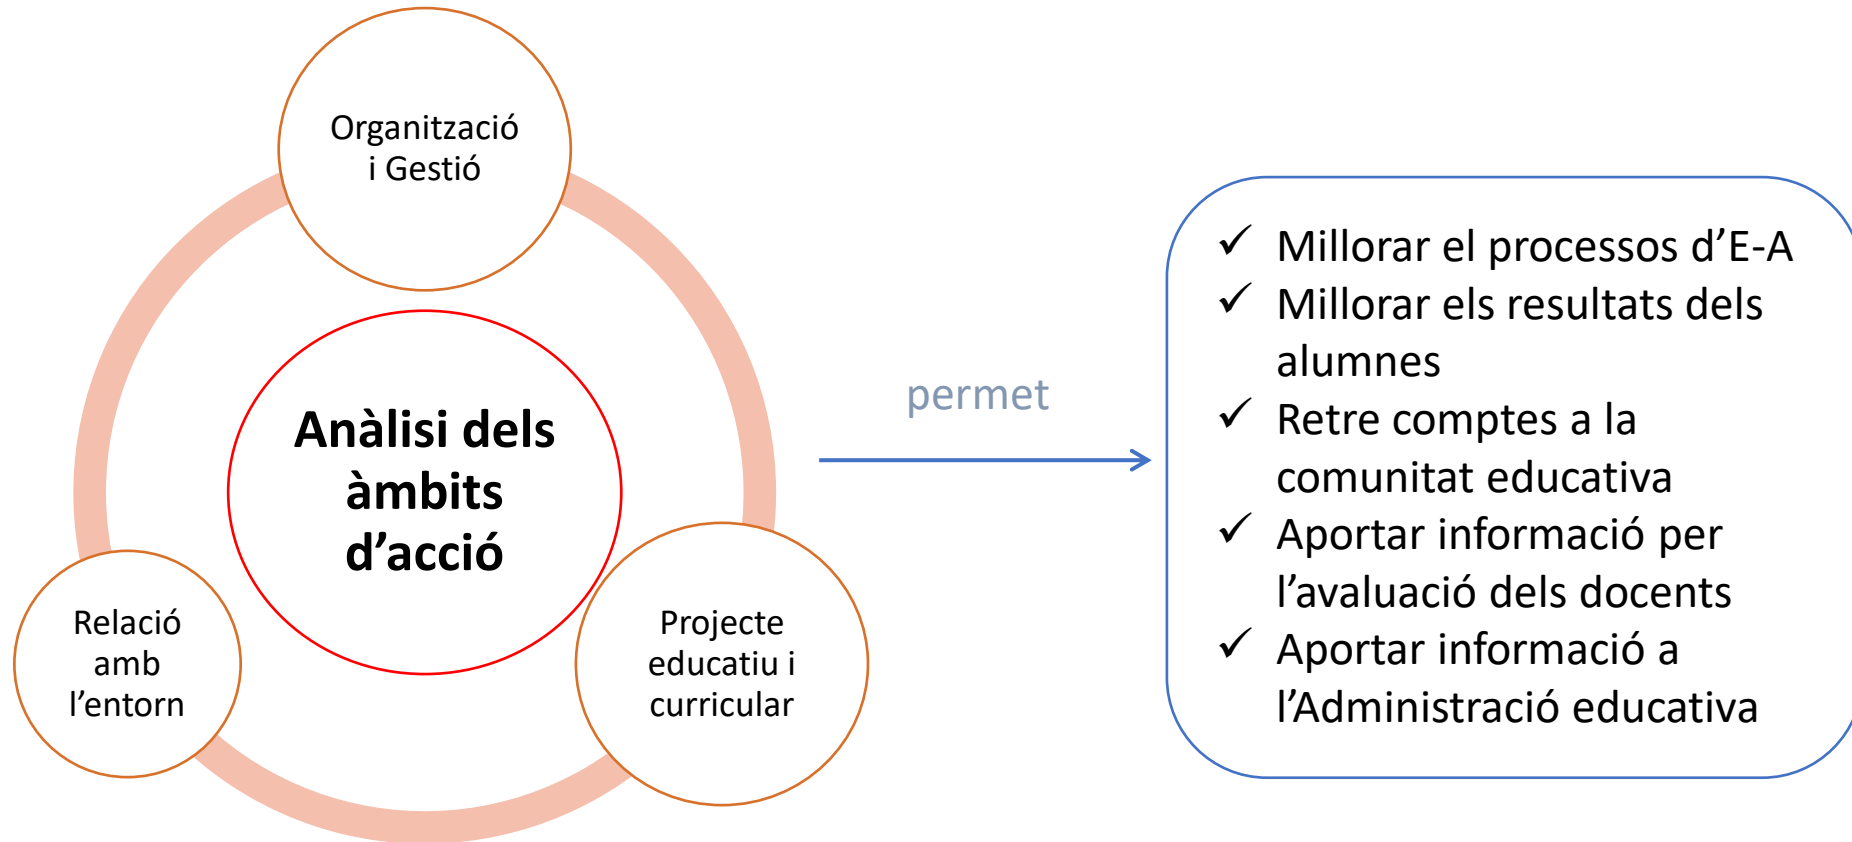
Organització i Gestió

Anàlisi dels àmbits d'acció

Relació amb l'entorn

Projecte educatiu i curricular

permet

✓ Millorar el processos d'E-A
✓ Millorar els resultats dels alumnes
✓ Retre comptes a la comunitat educativa
✓ Aportar informació per l'avaluació dels docents
✓ Aportar informació a l'Administració educativa